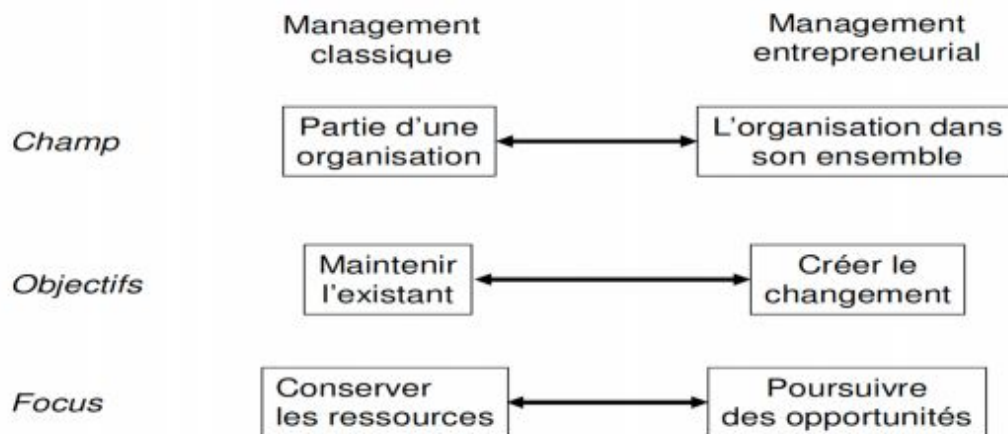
Management classique

Management entrepreneurial

Champ

Partie d'une organisation

L'organisation dans son ensemble

Objectifs

Maintenir l'existant

Créer le changement

Focus

Conserver les ressources

Poursuivre des opportunités